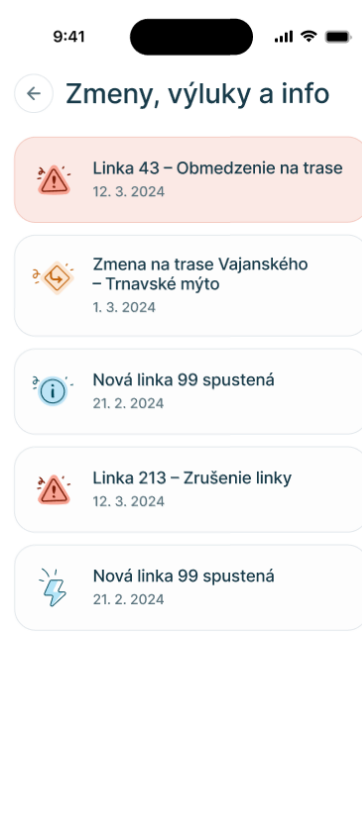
9:41

Zmeny, výluky a info

Linka 43 – Obmedzenie na trase
12. 3. 2024

Zmena na trase Vajanského – Trnavské mýto
1. 3. 2024

Nová linka 99 spustená
21. 2. 2024

Linka 213 – Zrušenie linky
12. 3. 2024

Nová linka 99 spustená
21. 2. 2024